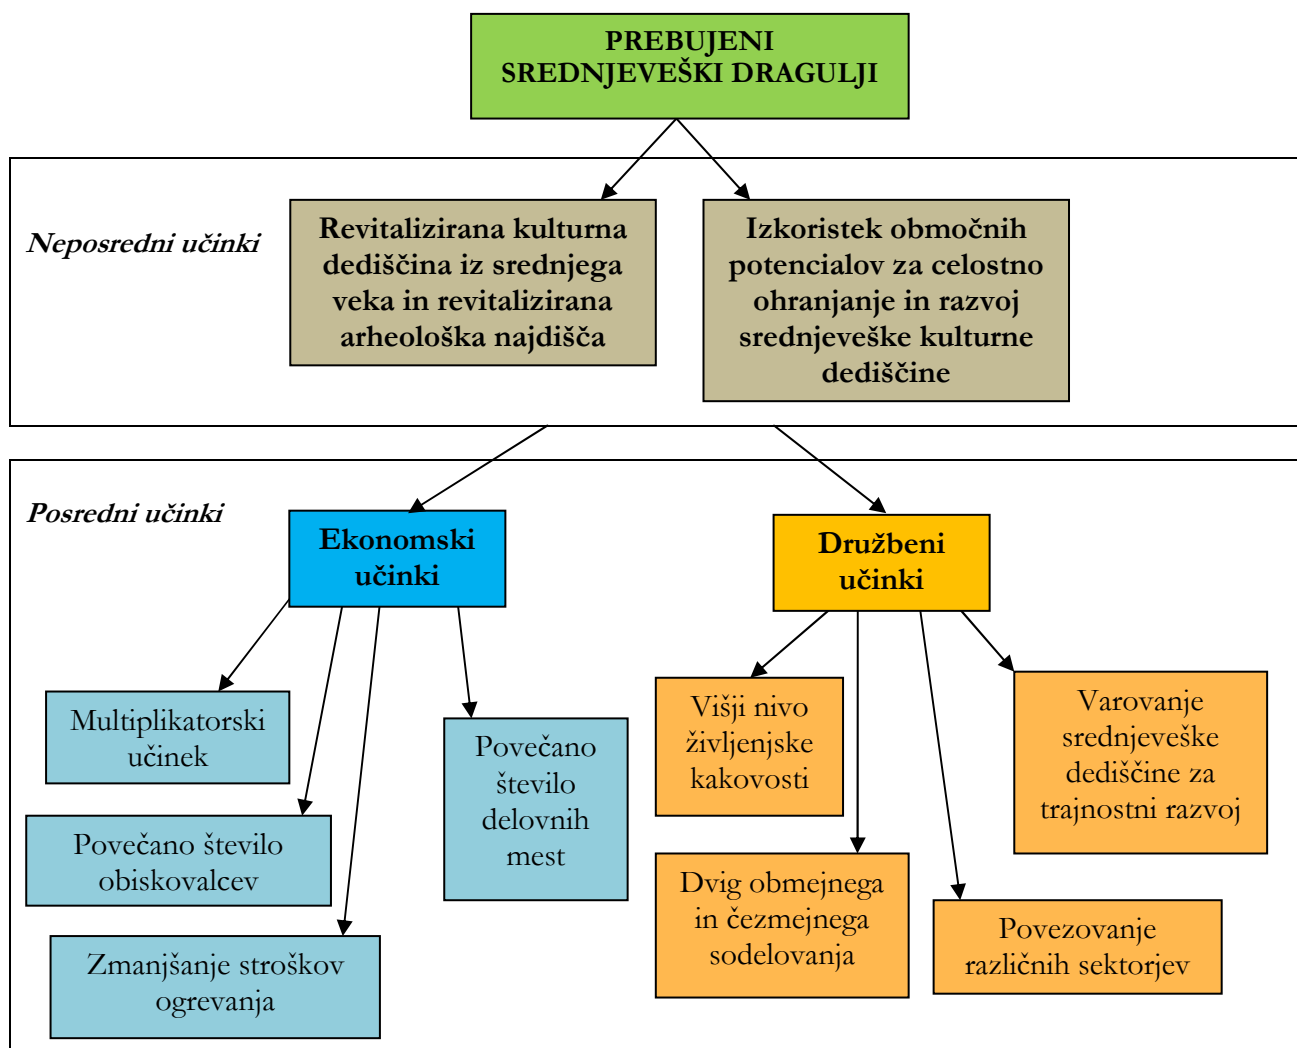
PREBUJENI SREDNJEVEŠKI DRAGULJI

Neposredni učinki

Revitalizirana kulturna dediščina iz srednjega veka in revitalizirana arheološka najdišča

Izkoristek območnih potencialov za celostno ohranjanje in razvoj srednjeveške kulturne dediščine

Posredni učinki

Ekonomski učinki

Družbeni učinki

Multiplikatorski učinek

Povečano število obiskovalcev

Zmanjšanje stroškov ogrevanja

Povečano število delovnih mest

Višji nivo življenjske kakovosti

Dvig obmejnega in čezmejnega sodelovanja

Povezovanje različnih sektorjev

Varovanje srednjeveške dediščine za trajnostni razvoj